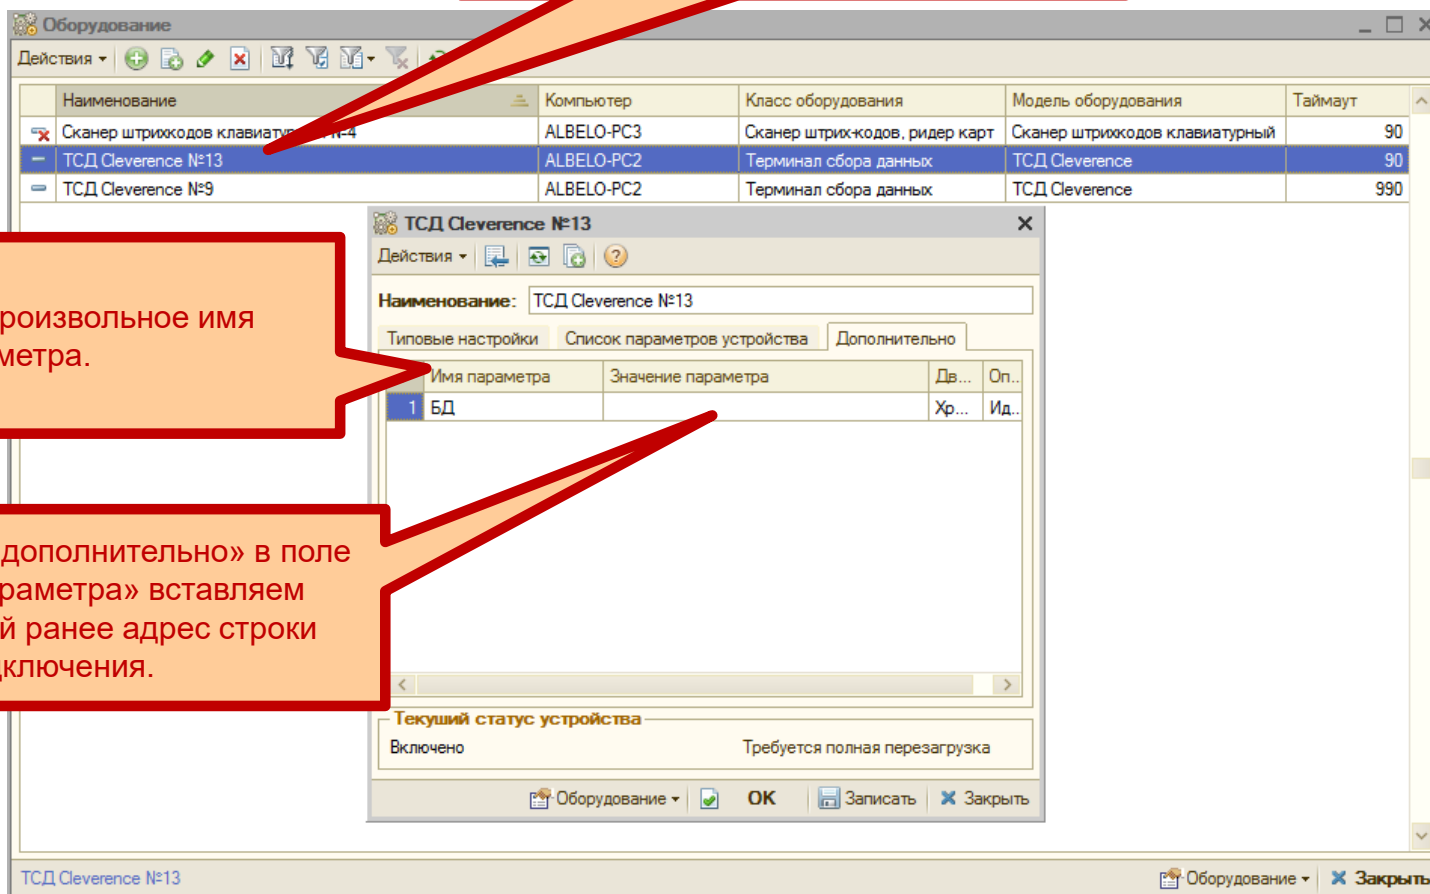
Оборудование

Действия

| | Наименование | Компьютер | Класс оборудования | Модель оборудования | Таймаут |
|---|---|---|---|---|---|
| | Сканер штрихкодов клавиату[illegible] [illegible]-4 | ALBELO-PC3 | Сканер штрих-кодов, ридер карт | Сканер штрихкодов клавиатурный | 90 |
| | ТСД Cleverence №13 | ALBELO-PC2 | Терминал сбора данных | ТСД Cleverence | 90 |
| | ТСД Cleverence №9 | ALBELO-PC2 | Терминал сбора данных | ТСД Cleverence | 990 |

ТСД Cleverence №13

Действия

Наименование: ТСД Cleverence №13

Типовые настройки | Список параметров устройства | Дополнительно

| | Имя параметра | Значение параметра | Дв... | Оп... |
|---|---|---|---|---|
| 1 | БД | | Хр... | Ид... |

Текущий статус устройства

Включено

Требуется полная перезагрузка

Оборудование | OK | Записать | Закрыть

роизвольное имя метра.

дополнительно» в поле раметра» вставляем й ранее адрес строки дключения.

ТСД Cleverence №13

Оборудование | Закрыть